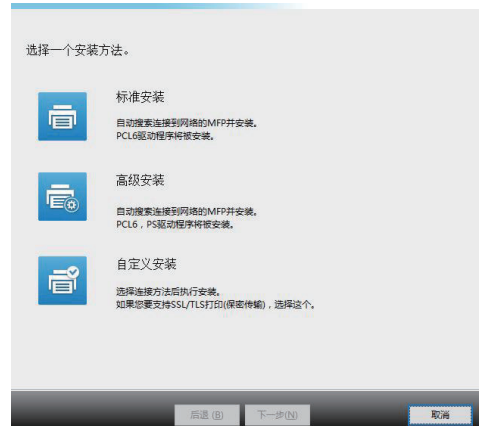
选择一个安装方法。

标准安装

自动搜索连接到网络的MFP并安装。
PCL6驱动程序将被安装。

高级安装

自动搜索连接到网络的MFP并安装。
PCL6，PS驱动程序将被安装。

自定义安装

选择连接方法后执行安装。
如果您要支持SSL/TLS打印(保密传输)，选择这个。

后退(B)

下一步(N)

取消